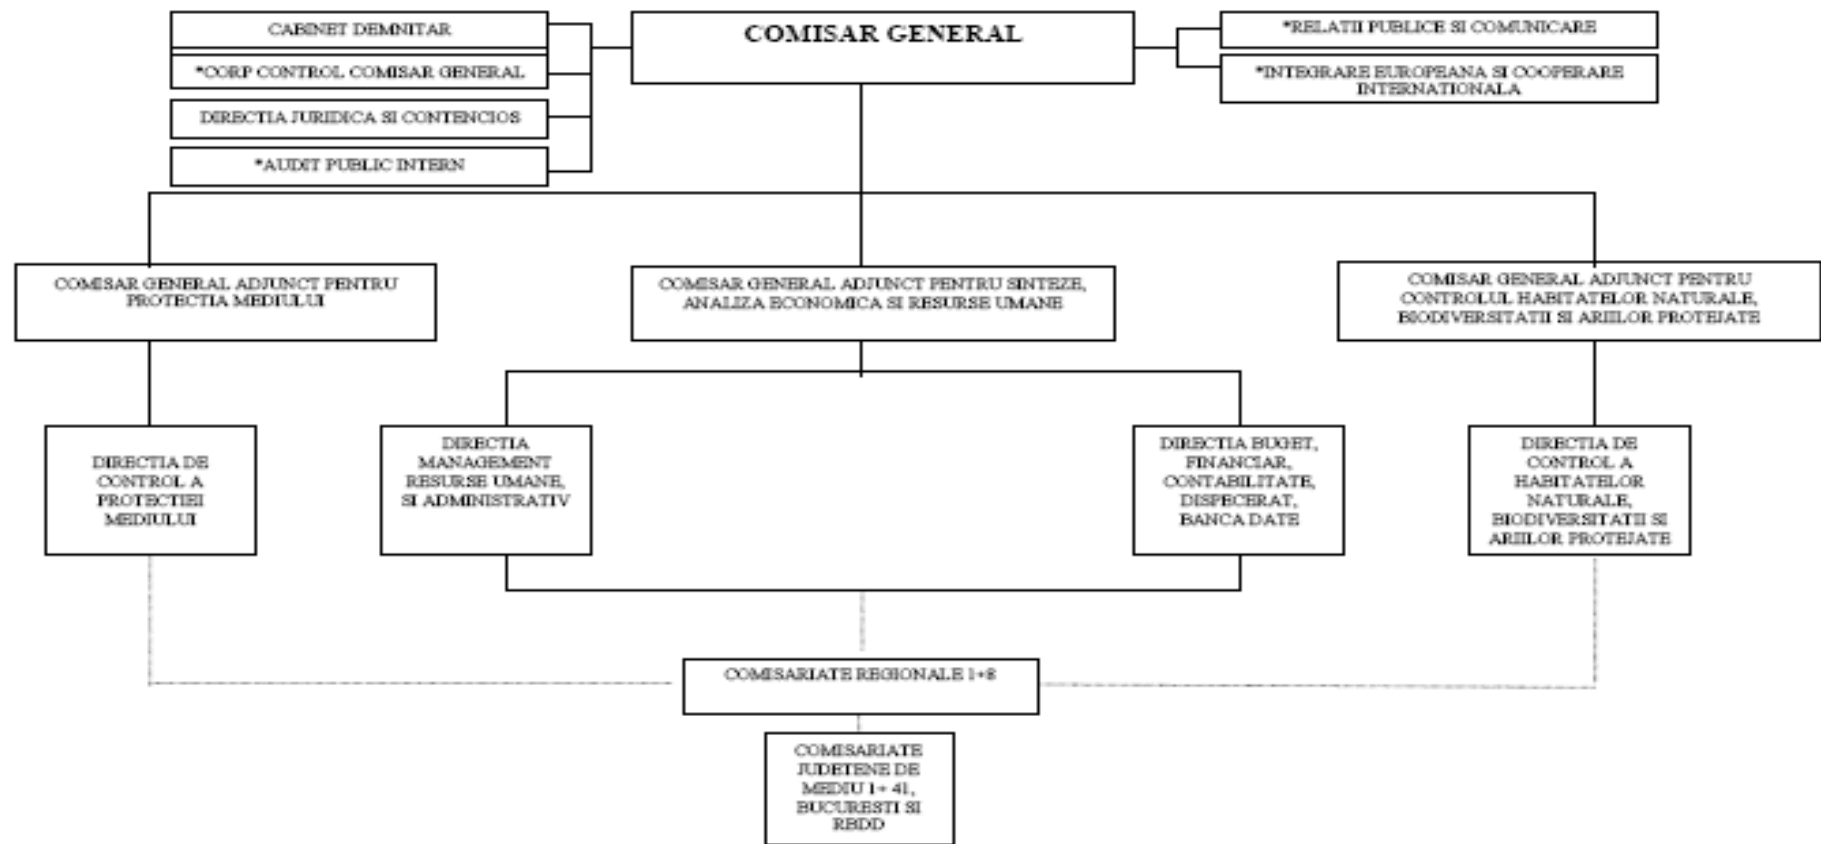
CABINET DEMNITAR

*CORP CONTROL COMISAR GENERAL

DIRECTIA JURIDICA SI CONTENCIOS

*AUDIT PUBLIC INTERN

COMISAR GENERAL

*RELATII PUBLICE SI COMUNICARE

*INTEGRARE EUROPEANA SI COOPERARE INTERNATIONALA

COMISAR GENERAL ADJUNCT PENTRU PROTECTIA MEDIULUI

COMISAR GENERAL ADJUNCT PENTRU SINTEZE, ANALIZA ECONOMICA SI RESURSE UMANE

COMISAR GENERAL ADJUNCT PENTRU CONTROLUL HABITATELOR NATURALE, BIODIVERSITATII SI ARIILOR PROTEJATE

DIRECTIA DE CONTROL A PROTECTIEI MEDIULUI

DIRECTIA MANAGEMENT RESURSE UMANE, SI ADMINISTRATIV

DIRECTIA BUGET, FINANCIAR, CONTABILITATE, DISPECERAT, BANCA DATE

DIRECTIA DE CONTROL A HABITATELOR NATURALE, BIODIVERSITATII SI ARIILOR PROTEJATE

COMISARIATE REGIONALE 1÷8

COMISARIATE JUDETENE DE MEDIU 1÷ 41, BUCURESTI SI RBDD